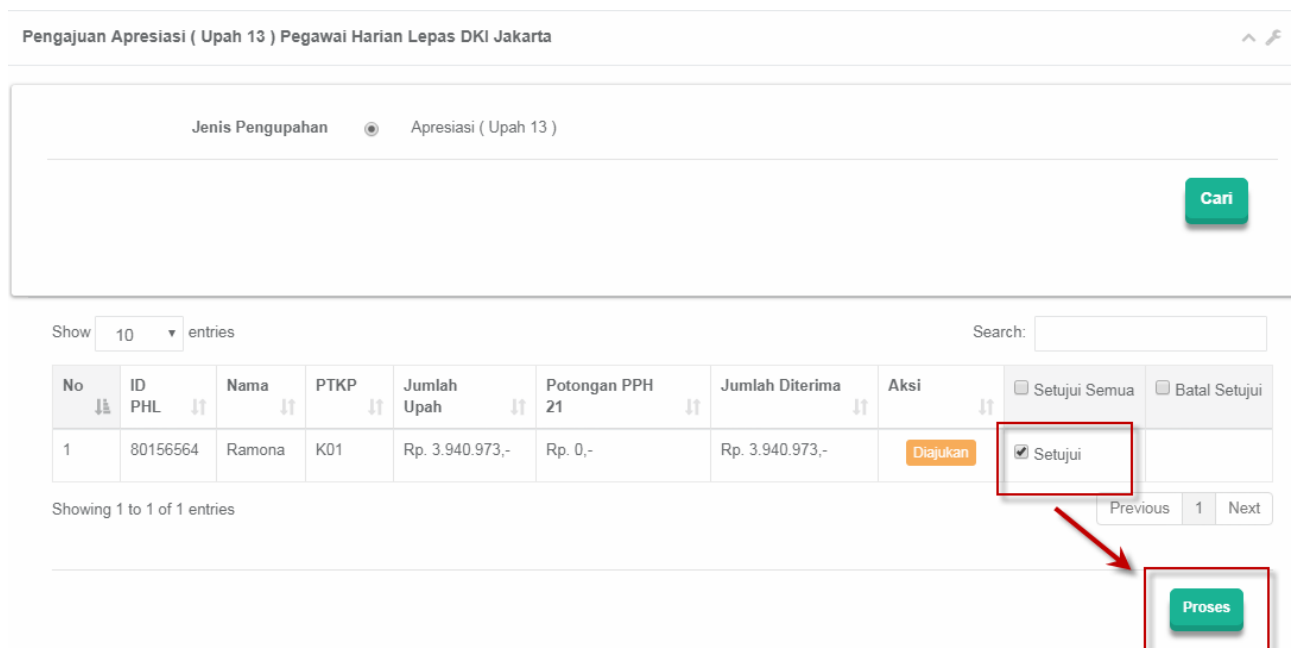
Pengajuan Apresiasi ( Upah 13 ) Pegawai Harian Lepas DKI Jakarta

Jenis Pengupahan Apresiasi ( Upah 13 )

Cari

Show 10 entries

Search:

| No | ID PHL | Nama | PTKP | Jumlah Upah | Potongan PPH 21 | Jumlah Diterima | Aksi | Setujui Semua | Batal Setujui |
|---|---|---|---|---|---|---|---|---|---|
| 1 | 80156564 | Ramona | K01 | Rp. 3.940.973,- | Rp. 0,- | Rp. 3.940.973,- | Diajukan | Setujui | |

Showing 1 to 1 of 1 entries

Previous 1 Next

Proses